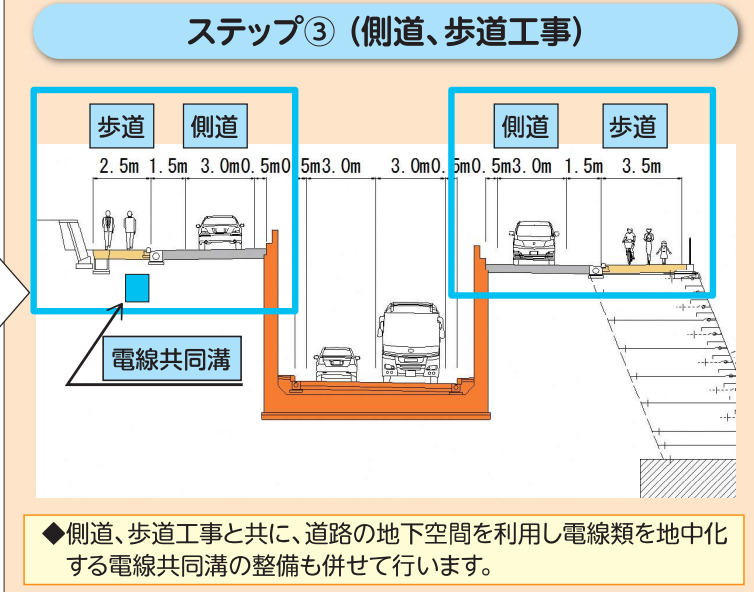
ステップ③（側道、歩道工事）

歩道　側道

歩道　側道

2.5m　1.5m　3.0m　0.5m　0.5m　3.0m　3.0m　0.5m　0.5m　3.0m　1.5m　3.5m

電線共同溝

◆側道、歩道工事と共に、道路の地下空間を利用し電線類を地中化する電線共同溝の整備も併せて行います。